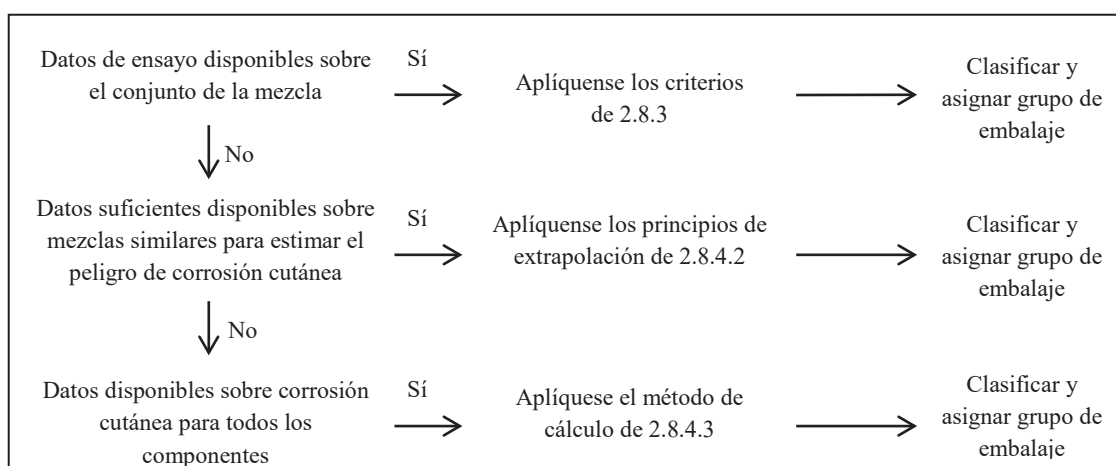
Datos de ensayo disponibles sobre el conjunto de la mezcla

Sí

Aplíquense los criterios de 2.8.3

Clasificar y asignar grupo de embalaje

No

Datos suficientes disponibles sobre mezclas similares para estimar el peligro de corrosión cutánea

Sí

Aplíquense los principios de extrapolación de 2.8.4.2

Clasificar y asignar grupo de embalaje

No

Datos disponibles sobre corrosión cutánea para todos los componentes

Sí

Aplíquese el método de cálculo de 2.8.4.3

Clasificar y asignar grupo de embalaje